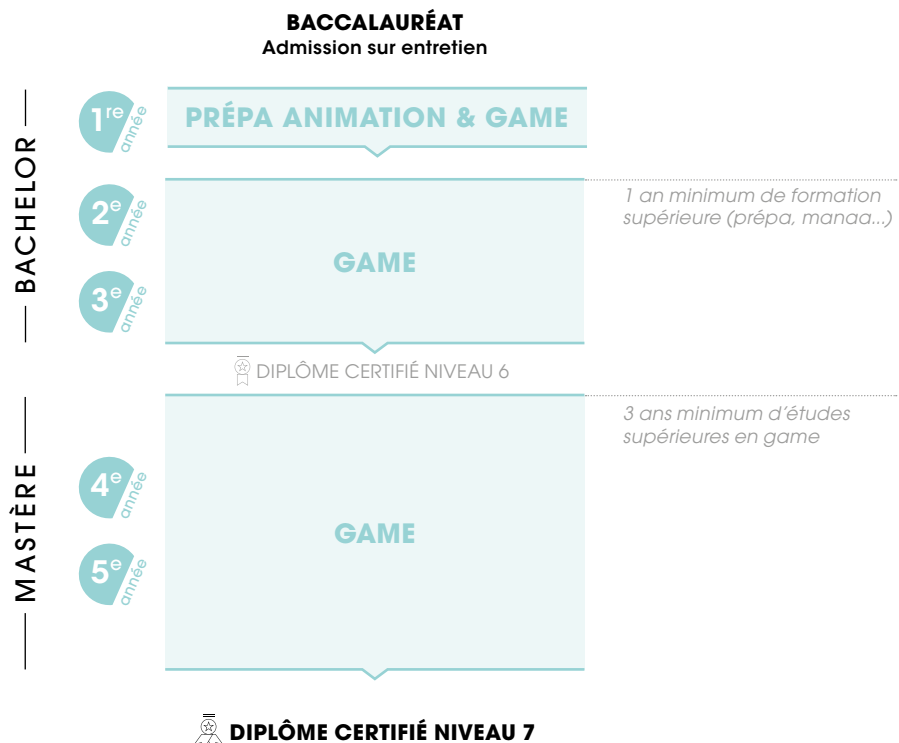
BACCALAURÉAT
Admission sur entretien

BACHELOR

1re année

PRÉPA ANIMATION & GAME

2e année

3e année

GAME

1 an minimum de formation supérieure (prépa, manaa...)

DIPLÔME CERTIFIÉ NIVEAU 6

MASTÈRE

4e année

5e année

GAME

3 ans minimum d'études supérieures en game

DIPLÔME CERTIFIÉ NIVEAU 7